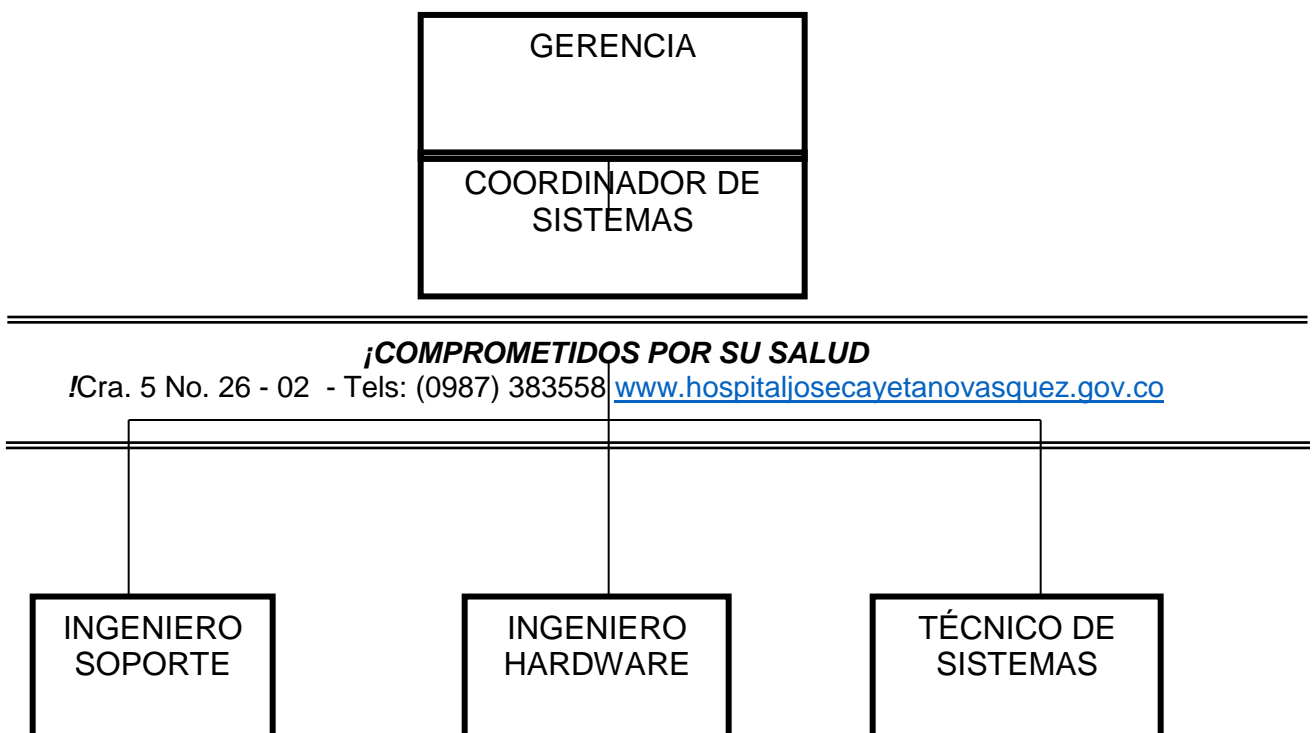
GERENCIA

COORDINADOR DE SISTEMAS

¡COMPROMETIDOS POR SU SALUD

!Cra. 5 No. 26 - 02 - Tels: (0987) 383558 www.hospitaljosecayetanovasquez.gov.co

INGENIERO SOPORTE

INGENIERO HARDWARE

TÉCNICO DE SISTEMAS